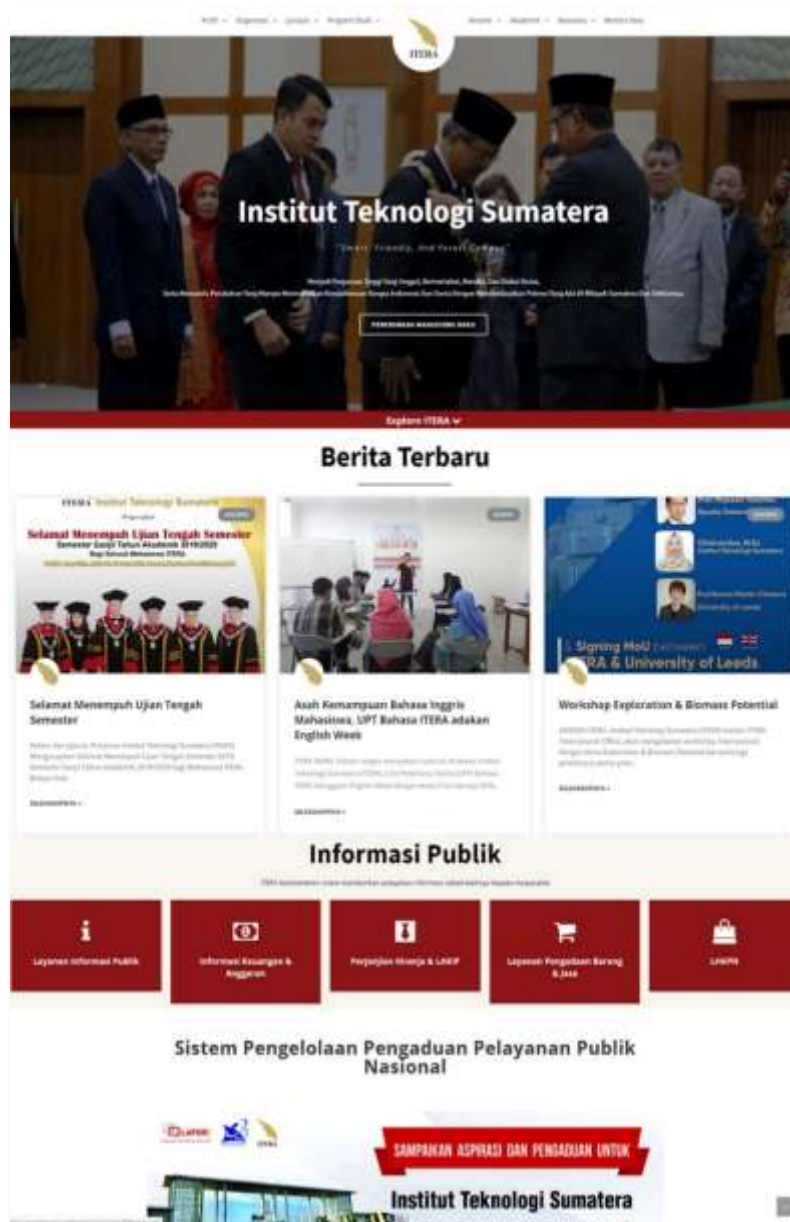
ITERA

Institut Teknologi Sumatera

"Smart, Friendly, And Forest Campus"

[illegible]

PENERIMAAN MAHASISWA BARU

Explore ITERA

Berita Terbaru

ITERA Institut Teknologi Sumatera

Selamat Menempuh Ujian Tengah Semester

Semester Ganjil Tahun Akademik 2019/2020

Bagi Seluruh Mahasiswa ITERA

Selamat Menempuh Ujian Tengah Semester

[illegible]

Asah Kemampuan Bahasa Inggris Mahasiswa, UPT Bahasa ITERA adakan English Week

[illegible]

Signing MoU between ITERA & University of Leeds

Workshop Exploration & Biomass Potential

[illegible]

Informasi Publik

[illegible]

Layanan Informasi Publik

Informasi Keuangan & Anggaran

Perjanjian Kinerja & LAKIP

Layanan Pengadaan Barang & Jasa

LHKPN

Sistem Pengelolaan Pengaduan Pelayanan Publik Nasional

LAPOR!

ITERA

SAMPAIKAN ASPIRASI DAN PENGADUAN UNTUK

Institut Teknologi Sumatera